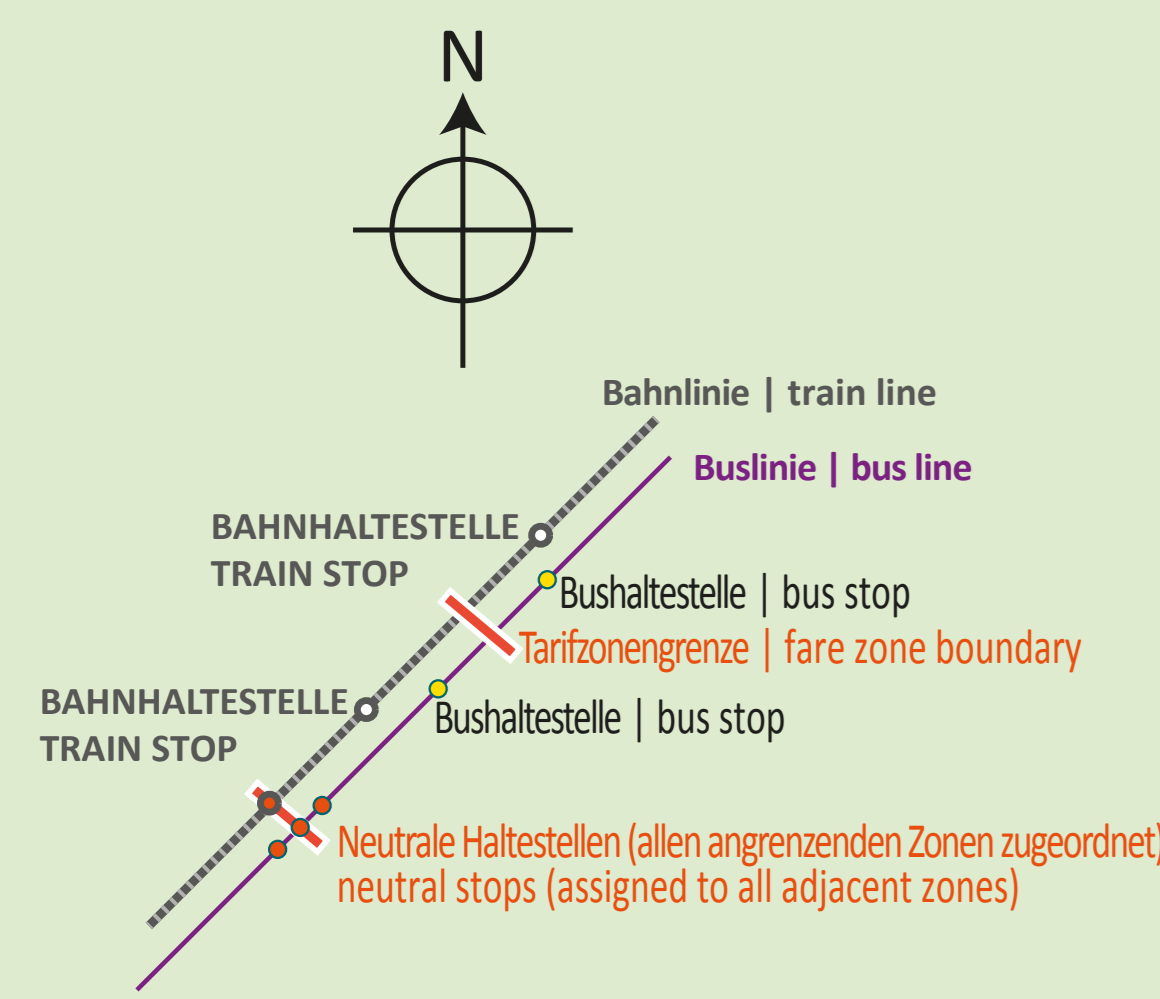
N

Bahnlinie | train line

Buslinie | bus line

BAHNHALTESTELLE
TRAIN STOP

Bushaltestelle | bus stop

Tarifzonengrenze | fare zone boundary

BAHNHALTESTELLE
TRAIN STOP

Bushaltestelle | bus stop

Neutrale Haltestellen (allen angrenzenden Zonen zugeordnet)
neutral stops (assigned to all adjacent zones)